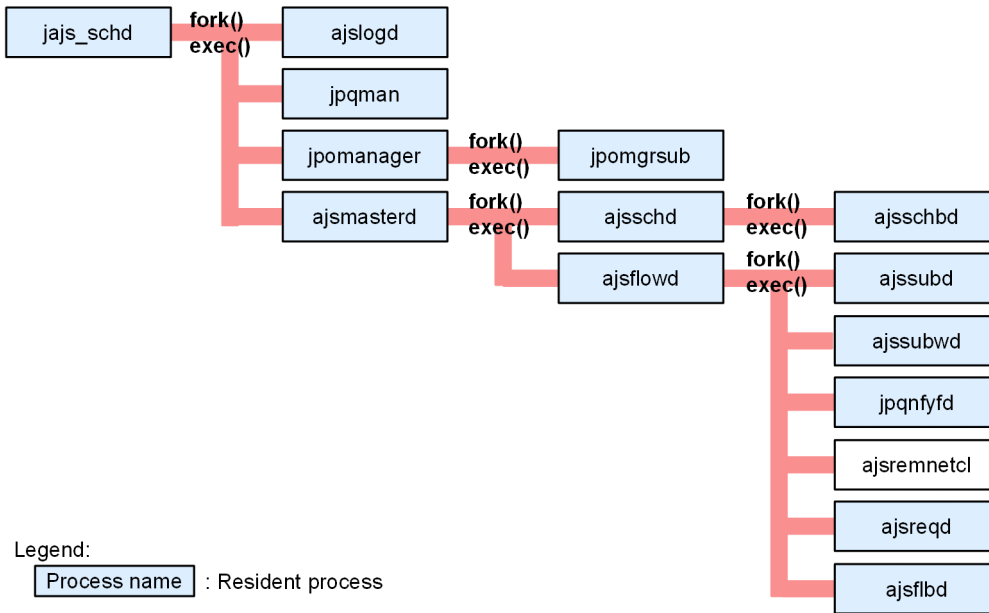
jajs_schd
fork()
exec()
ajslogd
jpqman
jpomanager
fork()
exec()
jpomgrsub
ajsmasterd
fork()
exec()
ajsschd
fork()
exec()
ajsschbd
ajsflowd
fork()
exec()
ajssubd
ajssubwd
jpqnfyfd
ajsremnetcl
ajsreqd
ajsflbd

Legend:
Process name : Resident process